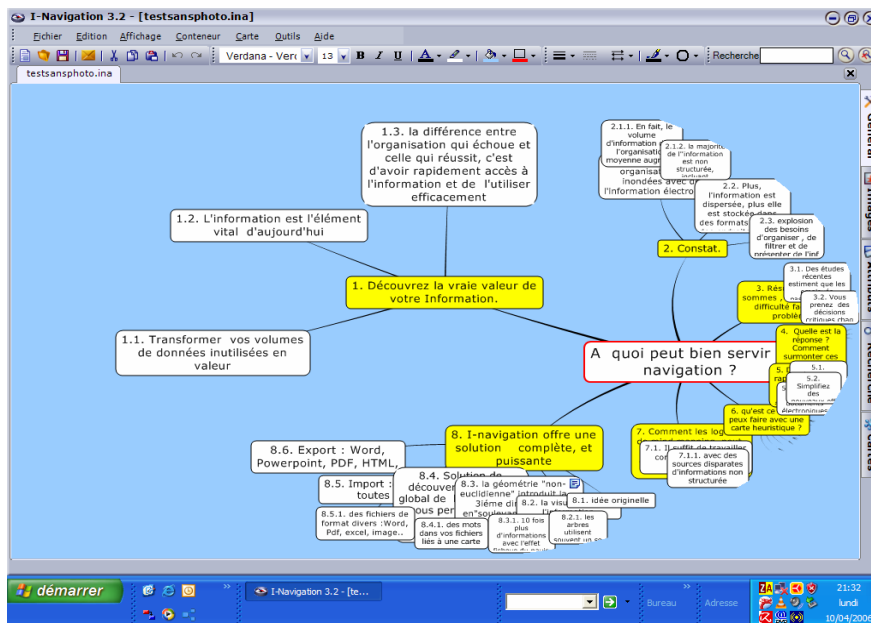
I-Navigation 3.2 - [testsansphoto.ina]

Fichier Edition Affichage Conteneur Carte Outils Aide

Verdana - Vere 13 B I U Recherche

testsansphoto.ina

1.3. la différence entre l'organisation qui échoue et celle qui réussit, c'est d'avoir rapidement accès à l'information et de l'utiliser efficacement

1.2. L'information est l'élément vital d'aujourd'hui

1. Découvrez la vraie valeur de votre Information.

1.1. Transformer vos volumes de données inutilisées en valeur

2.1.1. En fait, le volume d'information l'organisation moyenne augm

2.1.2. la majorité de l'information est non structurée, incluant

organisat inondées avec d l'information électro

2.2. Plus, l'information est dispersée, plus elle est stockée dans des formats

2.3. explosion des besoins d'organiser, de filtrer et de présenter de l'inf

2. Constat.

3.1. Des études récentes estiment que les

3. Rés sommes difficulté fa problè

3.2. Vous prenez des décisions critiques chaq

4. Quelle est la réponse ? Comment surmonter ces

5.1.

5.2. Simplifiez des électroniques

A quoi peut bien servir navigation ?

6. qu'est ce peux faire avec une carte heuristique ?

7. Comment les log

7.1. Il suffit de travailler co

7.1.1. avec des sources disparates d'informations non structurée

8. I-navigation offre une solution complète, et puissante

8.6. Export : Word, Powerpoint, PDF, HTML,

8.5. Import : toutes

8.5.1. des fichiers de format divers :Word, Pdf, excel, image..

8.4. Solution de découver global de ous per

8.4.1. des mots dans vos fichiers liés à une carte

8.3. la géométrie "non-euclidienne" introduit la 3ième dir en"soulevan

8.3.1. 10 fois plus d'informations avec l'effet

8.2. la visu

8.2.1. les arbres utilisent souvent un

8.1. idée originelle

Général Images Attributs Recherche Dates

démarrer I-Navigation 3.2 - [te... Bureau Adresse 21:32 lundi 10/04/2006